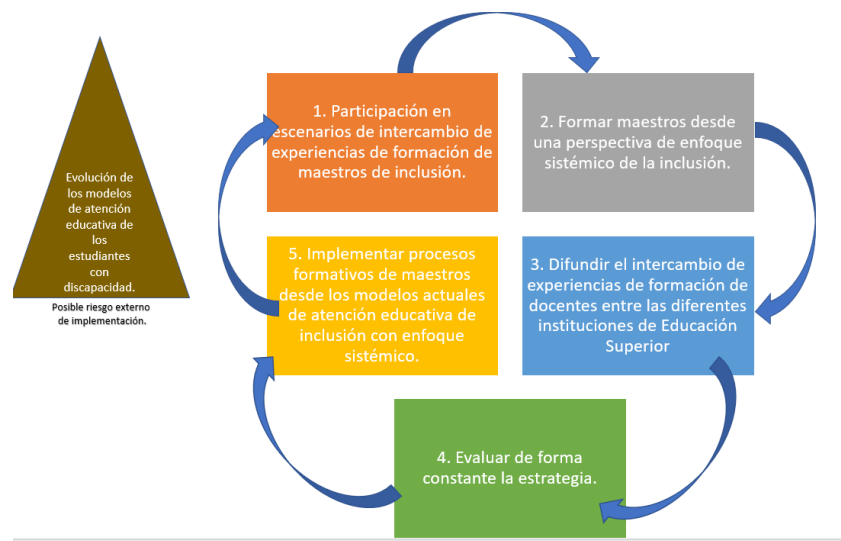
Evolución de los modelos de atención educativa de los estudiantes con discapacidad.

Posible riesgo externo de implementación.

1. Participación en escenarios de intercambio de experiencias de formación de maestros de inclusión.

2. Formar maestros desde una perspectiva de enfoque sistémico de la inclusión.

3. Difundir el intercambio de experiencias de formación de docentes entre las diferentes instituciones de Educación Superior

4. Evaluar de forma constante la estrategia.

5. Implementar procesos formativos de maestros desde los modelos actuales de atención educativa de inclusión con enfoque sistémico.